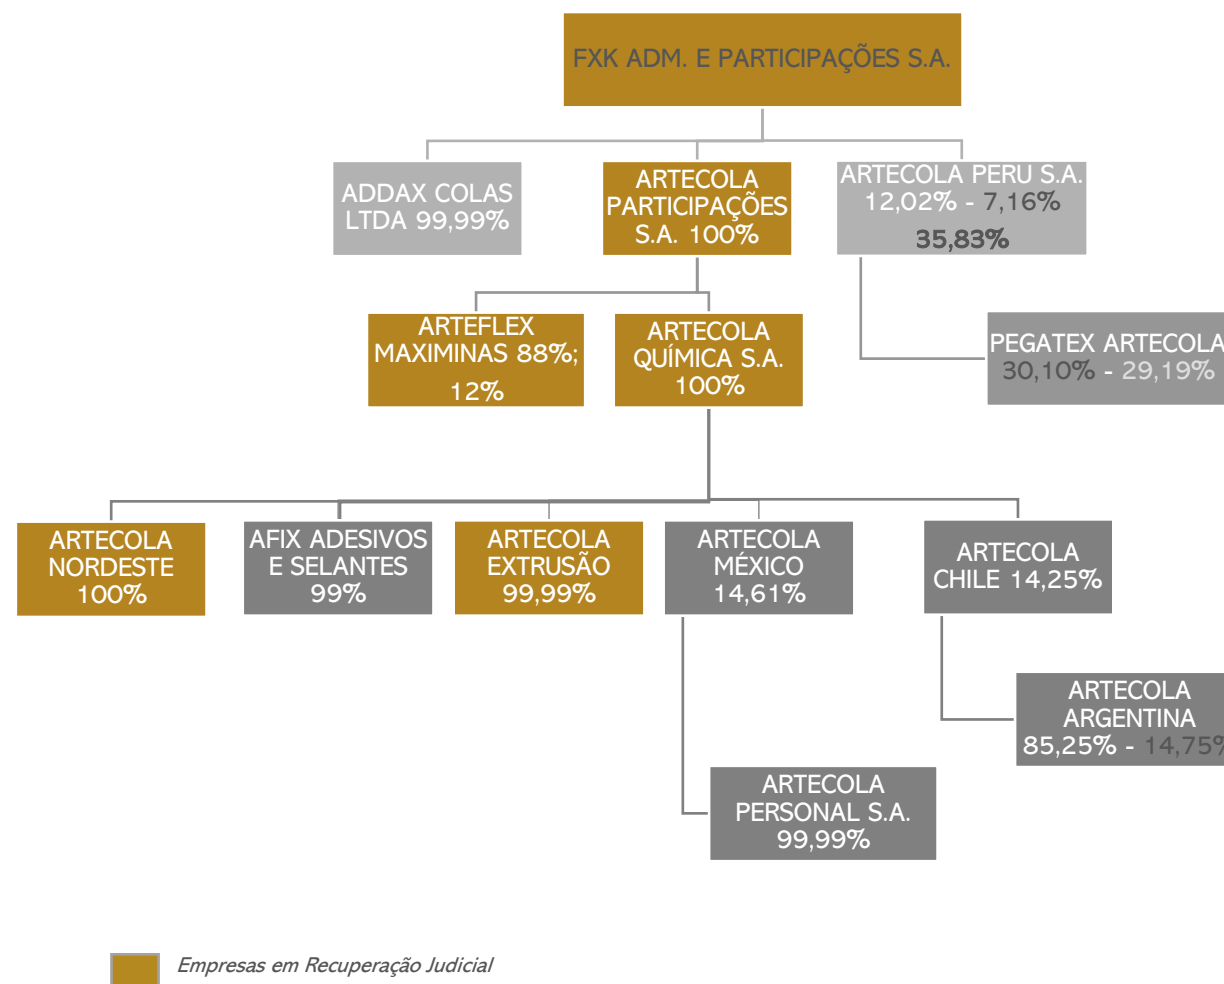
FXK ADM. E PARTICIPAÇÕES S.A.

ADDAX COLAS LTDA 99,99%

ARTECOLA PARTICIPAÇÕES S.A. 100%

ARTECOLA PERU S.A. 12,02% - 7,16% 35,83%

ARTEFLEX MAXIMINAS 88%; 12%

ARTECOLA QUÍMICA S.A. 100%

PEGATEX ARTECOLA 30,10% - 29,19%

ARTECOLA NORDESTE 100%

AFIX ADESIVOS E SELANTES 99%

ARTECOLA EXTRUSÃO 99,99%

ARTECOLA MÉXICO 14,61%

ARTECOLA CHILE 14,25%

ARTECOLA ARGENTINA 85,25% - 14,75%

ARTECOLA PERSONAL S.A. 99,99%

Empresas em Recuperação Judicial